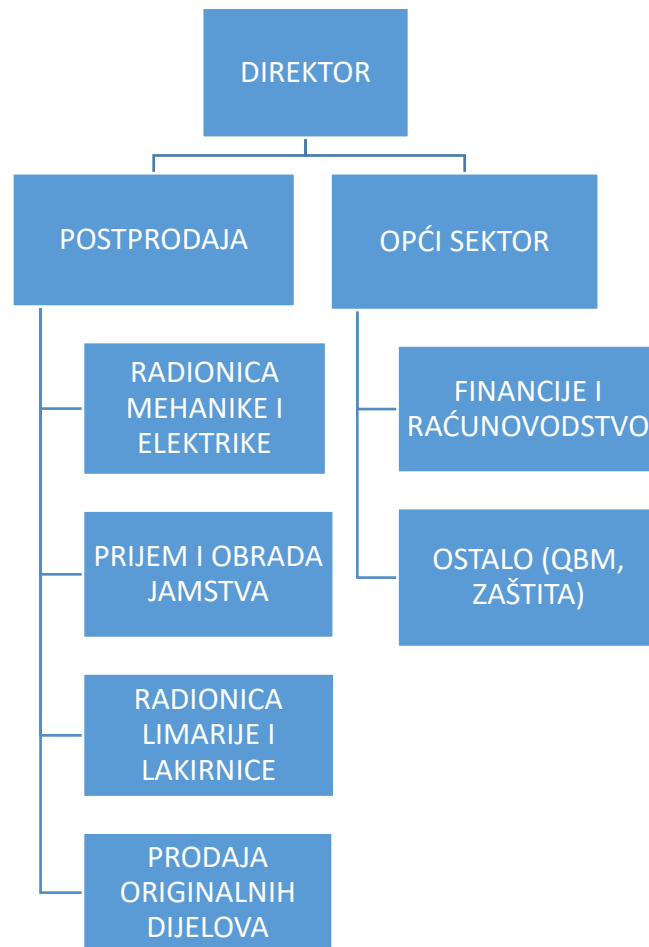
DIREKTOR

POSTPRODAJA

OPĆI SEKTOR

RADIONICA MEHANIKE I ELEKTRIKE

PRIJEM I OBRADA JAMSTVA

RADIONICA LIMARIJE I LAKIRNICE

PRODAJA ORIGINALNIH DIJELOVA

FINANCIJE I RAČUNOVODSTVO

OSTALO (QBM, ZAŠTITA)